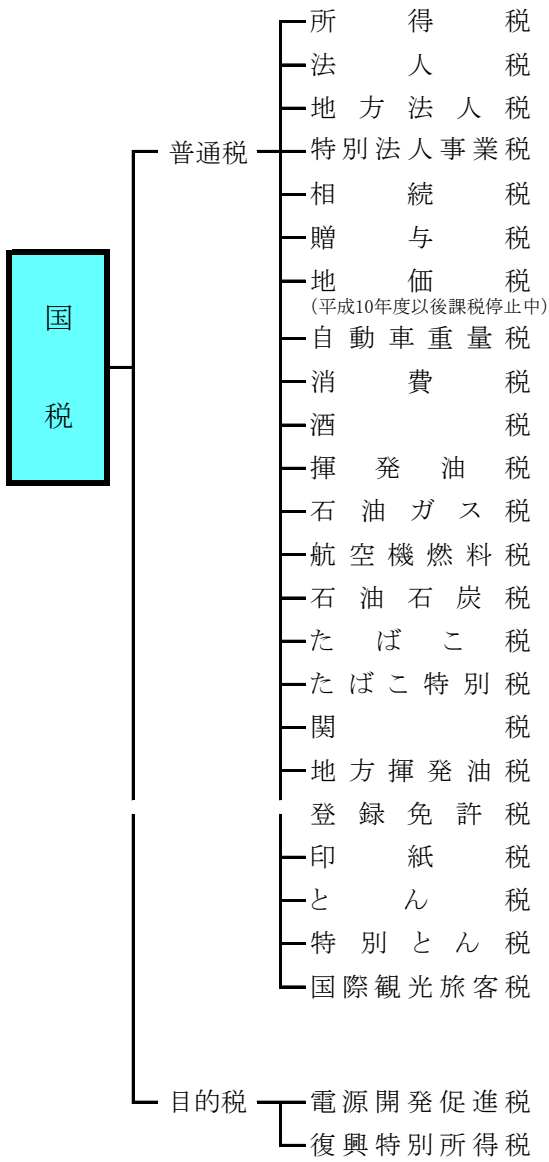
国税

普通税

所得税
法人税
地方法人税
特別法人事業税
相続税
贈与税
地価税
(平成10年度以後課税停止中)
自動車重量税
消費税
酒税
揮発油税
石油ガス税
航空機燃料税
石油石炭税
たばこ税
たばこ特別税
関税
地方揮発油税
登録免許税
印紙税
とん税
特別とん税
国際観光旅客税

目的税

電源開発促進税
復興特別所得税